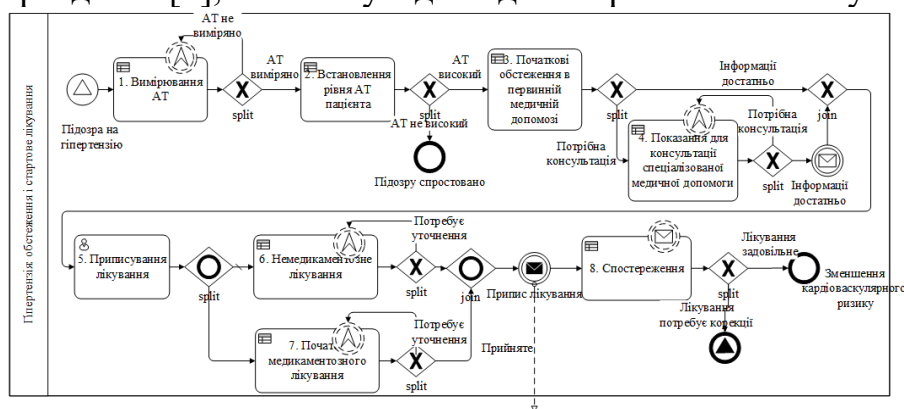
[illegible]

Гіпертензія: обстеження і стартове лікування

АТ не виміряно

Підозра на гіпертензію

1. Вимірювання АТ

split

АТ виміряно

2. Встановлення рівня АТ пацієнта

split

АТ не високий

Підозру спростовано

АТ високий

3. Початкові обстеження в первинній медичній допомозі

split

Інформації достатньо

Потрібна консультація

4. Показання для консультації спеціалізованої медичної допомоги

Потрібна консультація

split

Інформації достатньо

join

5. Приписування лікування

split

6. Немедикаментозне лікування

Потребує уточнення

split

join

Припис лікування

8. Спостереження

split

Лікування задовільне

Зменшення кардіоваскулярного ризику

Лікування потребує корекції

7. Початок медикаментозного лікування

Потребує уточнення

split

Прийняте